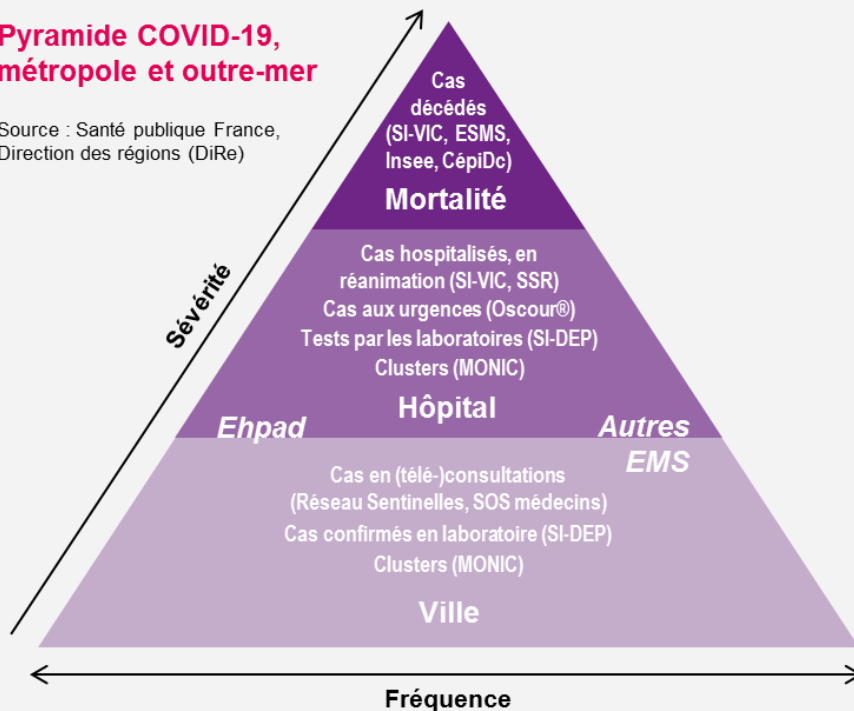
Pyramide COVID-19, métropole et outre-mer

Source : Santé publique France, Direction des régions (DiRe)

Sévérité

Cas décédés (SI-VIC, ESMS, Insee, CépiDc)

Mortalité

Cas hospitalisés, en réanimation (SI-VIC, SSR)
Cas aux urgences (Oscour®)
Tests par les laboratoires (SI-DEP)
Clusters (MONIC)

Hôpital

Ehpad

Autres EMS

Cas en (télé-)consultations (Réseau Sentinelles, SOS médecins)
Cas confirmés en laboratoire (SI-DEP)
Clusters (MONIC)

Ville

Fréquence